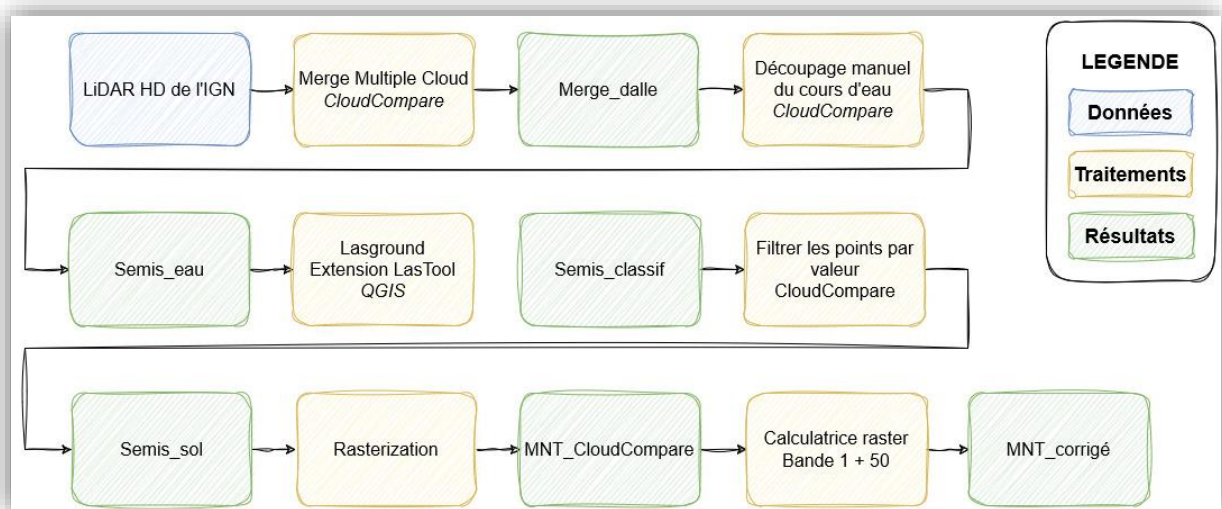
LiDAR HD de l'IGN

Merge Multiple Cloud
*CloudCompare*

Merge_dalle

Découpage manuel du cours d'eau
*CloudCompare*

LEGENDE

Données

Traitements

Résultats

Semis_eau

Lasground
Extension LasTool
*QGIS*

Semis_classif

Filtrer les points par valeur
CloudCompare

Semis_sol

Rasterization

MNT_CloudCompare

Calculatrice raster
Bande 1 + 50

MNT_corrigé